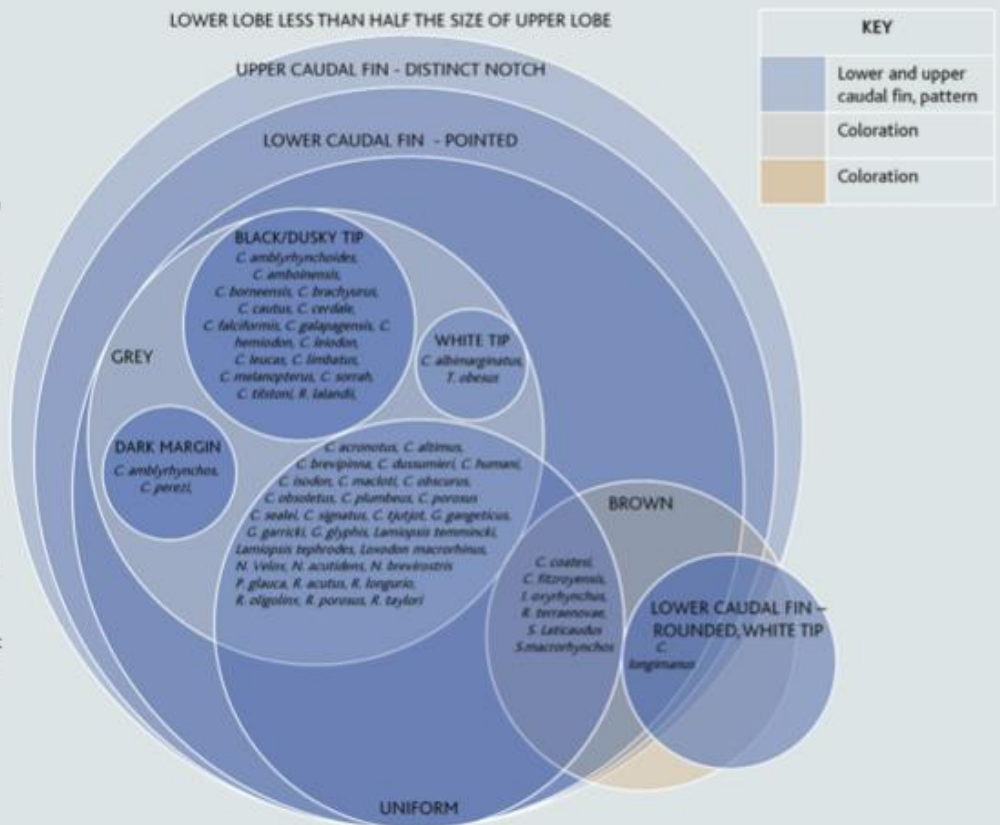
LOWER LOBE LESS THAN HALF THE SIZE OF UPPER LOBE

UPPER CAUDAL FIN - DISTINCT NOTCH

LOWER CAUDAL FIN - POINTED

KEY

| | |
|---|---|
| | Lower and upper caudal fin, pattern |
| | Coloration |
| | Coloration |

BLACK/DUSKY TIP
C. amblyrhynchoides, C. amboinensis, C. borneensis, C. brachyurus, C. cautus, C. cerdale, C. falciformis, C. galapagensis, C. hemiodon, C. leiodon, C. leucas, C. limbatus, C. melanopterus, C. sorrah, C. tilstoni, R. lalandii,

GREY

WHITE TIP
C. albimarginatus, T. obesus

DARK MARGIN
C. amblyrhynchos, C. perezi,

C. acronotus, C. altimus, C. brevipinna, C. dussumieri, C. humani, C. isodon, C. macloti, C. obscurus, C. obsoletus, C. plumbeus, C. porosus, C. sealei, C. signatus, C. tjutjot, G. gangeticus, G. garricki, G. glyphis, Lamiopsis temmincki, Lamiopsis tephrodes, Loxodon macrorhinus, N. Velox, N. acutidens, N. brevirostris, P. glauca, R. acutus, R. longurio, R. oligolinx, R. porosus, R. taylori

BROWN

C. coatesi, C. fitzroyensis, I. oxyrhynchus, R. terraenovae, S. Laticaudus, S.macrorhynchos

LOWER CAUDAL FIN – ROUNDED, WHITE TIP
C. longimanus

UNIFORM